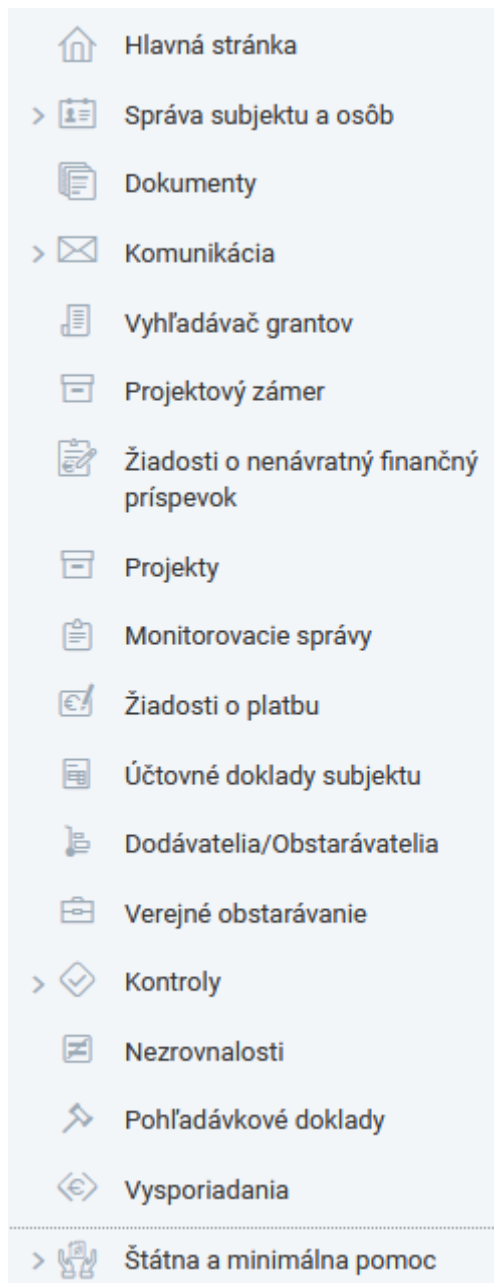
Hlavná stránka

Správa subjektu a osôb

Dokumenty

Komunikácia

Vyhľadávač grantov

Projektový zámer

Žiadosti o nenávratný finančný príspevok

Projekty

Monitorovacie správy

Žiadosti o platbu

Účtovné doklady subjektu

Dodávatelia/Obstarávatelia

Verejné obstarávanie

Kontroly

Nezrovnalosti

Pohľadávkové doklady

Vysporiadania

Štátna a minimálna pomoc